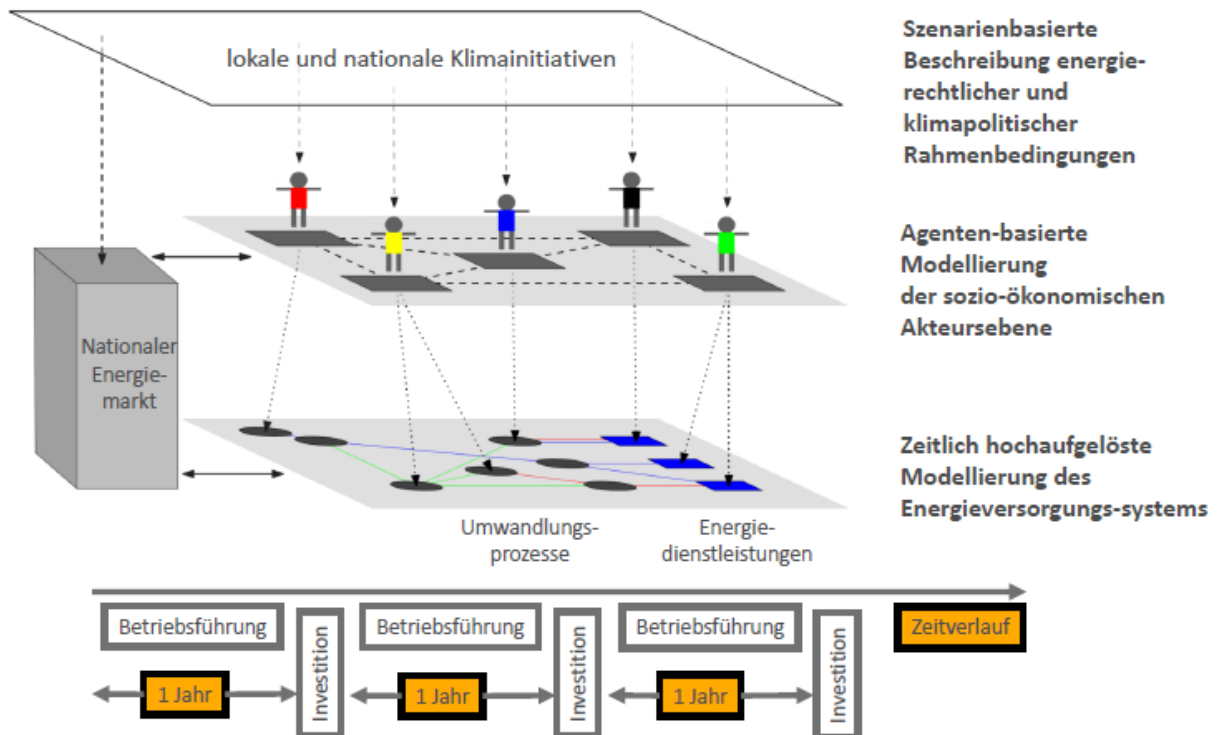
lokale und nationale Klimainitiativen

Szenarienbasierte Beschreibung energierechtlicher und klimapolitischer Rahmenbedingungen

Agenten-basierte Modellierung der sozio-ökonomischen Akteursebene

Nationaler Energiemarkt

Zeitlich hochaufgelöste Modellierung des Energieversorgungs-systems

Umwandlungsprozesse

Energiedienstleistungen

Betriebsführung

Investition

1 Jahr

Betriebsführung

Investition

1 Jahr

Betriebsführung

Investition

1 Jahr

Zeitverlauf